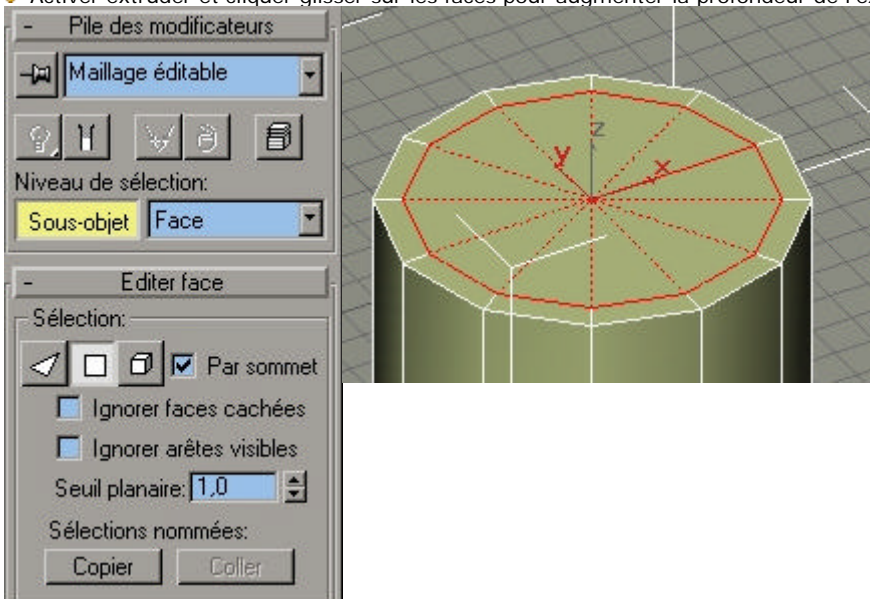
Activer extruder et cliquer glisser sur les faces pour augmenter la profondeur de l'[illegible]

- Pile des modificateurs

Maillage éditable

Niveau de sélection:

Sous-objet

Face

- Editer face

Sélection:

Par sommet

Ignorer faces cachées

Ignorer arêtes visibles

Seuil planaire: 1,0

Sélections nommées:

Copier

Coller

z

y

x